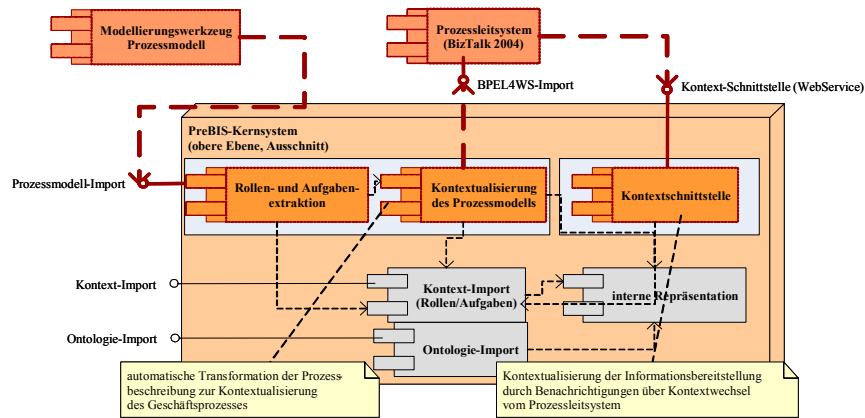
Modellierungswerkzeug Prozessmodell

Prozessleitsystem (BizTalk 2004)

BPEL4WS-Import

Kontext-Schnittstelle (WebService)

PreBIS-Kernsystem (obere Ebene, Ausschnitt)

Prozessmodell-Import

Rollen- und Aufgabenextraktion

Kontextualisierung des Prozessmodells

Kontextschnittstelle

Kontext-Import

Kontext-Import (Rollen/Aufgaben)

interne Repräsentation

Ontologie-Import

Ontologie-Import

automatische Transformation der Prozessbeschreibung zur Kontextualisierung des Geschäftsprozesses

Kontextualisierung der Informationsbereitstellung durch Benachrichtigungen über Kontextwechsel vom Prozessleitsystem